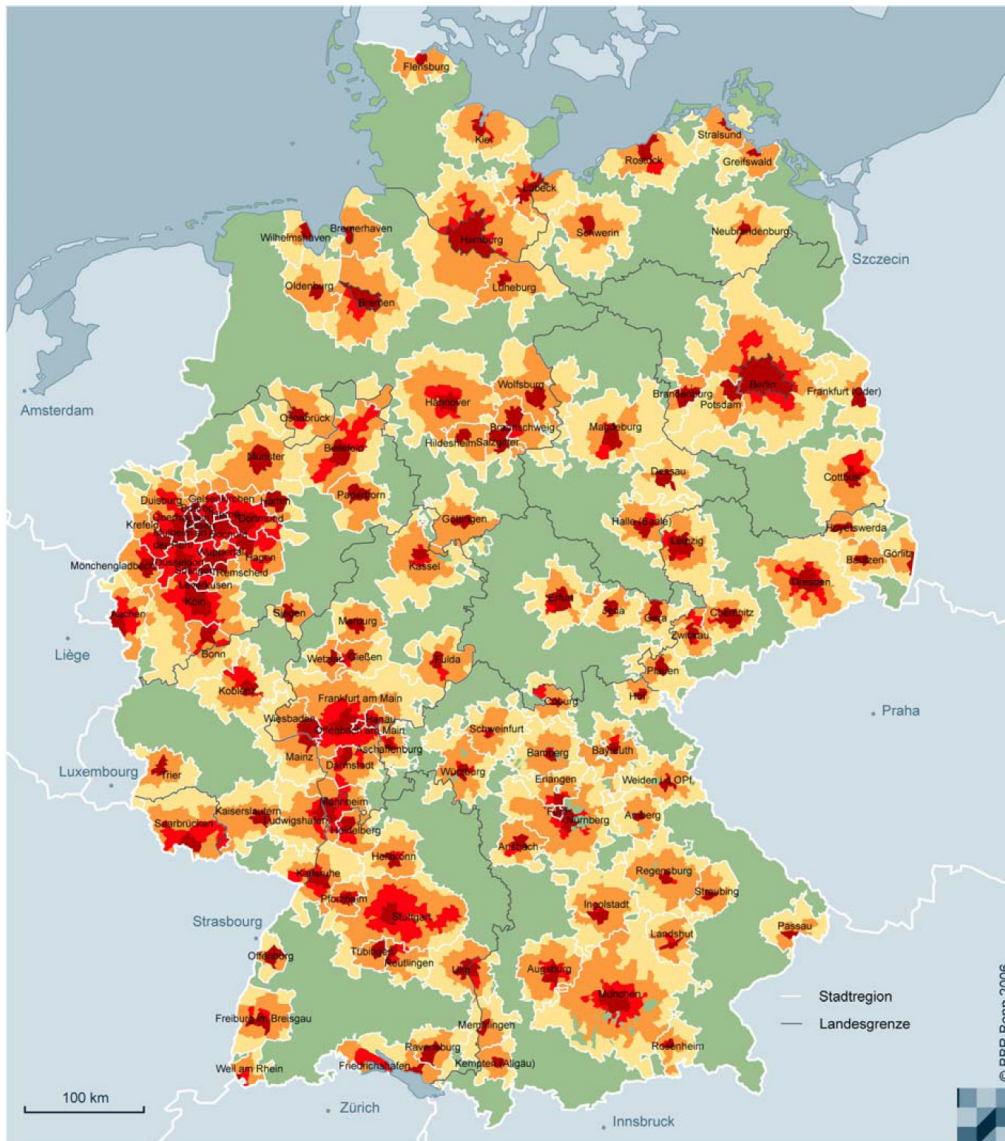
Flensburg
Kiel
Stralsund
Rostock
Greifswald
Lübeck
Wilhelmshaven
Bremerhaven
Hamburg
Schwerin
Neubrandenburg
Szczecin
Oldenburg
Bremen
Lüneburg
Amsterdam
Hannover
Wolfsburg
Brandenburg
Berlin
Potsdam
Frankfurt (Oder)
Osnabrück
Braunschweig
Hildesheim
Salzgitter
Magdeburg
Münster
Bielefeld
Paderborn
Dessau
Cottbus
Duisburg
Gelsenkirchen
Hamm
Dortmund
Krefeld
Hagen
Göttingen
Halle (Saale)
Leipzig
Hoyerswerda
Mönchengladbach
Remscheid
Leverkusen
Kassel
Bautzen
Görlitz
Dresden
Köln
Aachen
Siegen
Erfurt
Jena
Gera
Chemnitz
Zwickau
Liège
Bonn
Marburg
Wetzlar
Gießen
Fulda
Plauen
Koblenz
Hof
Frankfurt am Main
Coburg
Wiesbaden
Hanau
Offenbach am Main
Schweinfurt
Praha
Mainz
Aschaffenburg
Bamberg
Bayreuth
Darmstadt
Luxembourg
Trier
Würzburg
Erlangen
Weiden i. d. OPf.
Mannheim
Kaiserslautern
Ludwigshafen
Heidelberg
Nürnberg
Amberg
Saarbrücken
Ansbach
Heilbronn
Regensburg
Karlsruhe
Straubing
Pforzheim
Stuttgart
Ingolstadt
Strasbourg
Landshut
Passau
Offenburg
Tübingen
Reutlingen
Ulm
Augsburg
Stadtregion
Freiburg im Breisgau
München
Landesgrenze
Memmingen
Rosenheim
Ravensburg
Weil am Rhein
Friedrichshafen
Kempten (Allgäu)
100 km
Zürich
Innsbruck
© BBR Bonn 2006